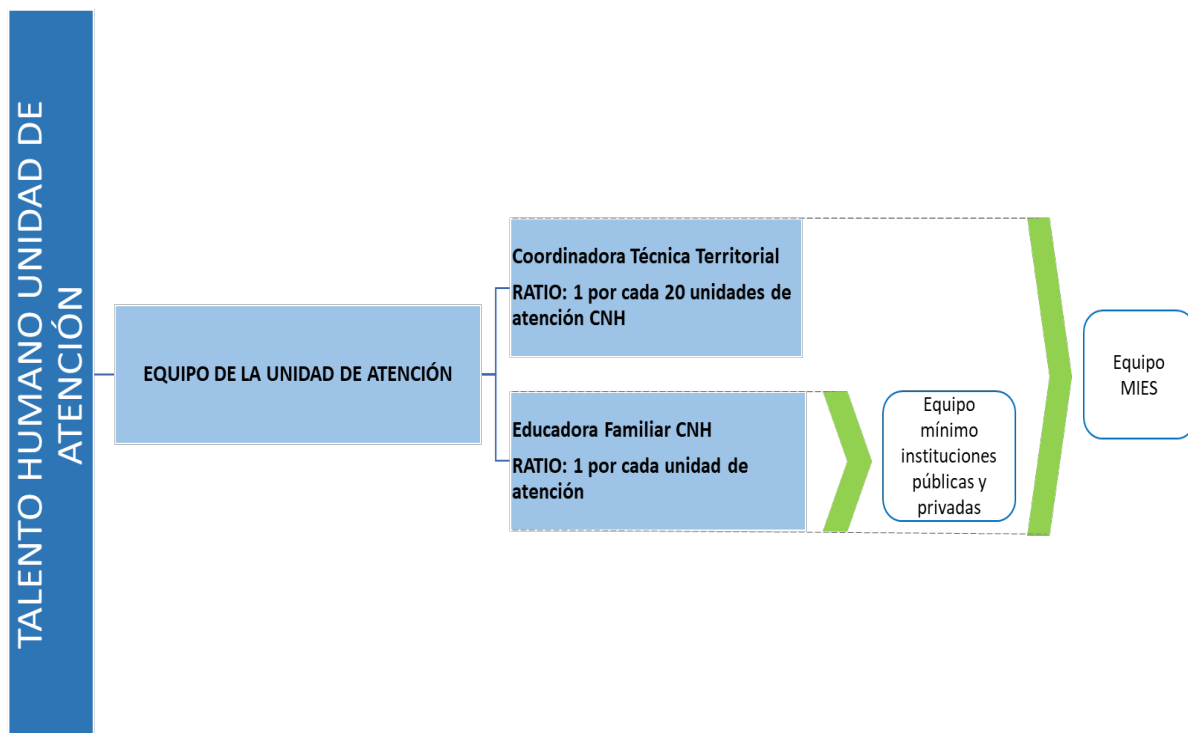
TALENTO HUMANO UNIDAD DE ATENCIÓN

EQUIPO DE LA UNIDAD DE ATENCIÓN

Coordinadora Técnica Territorial

RATIO: 1 por cada 20 unidades de atención CNH

Educadora Familiar CNH

RATIO: 1 por cada unidad de atención

Equipo mínimo instituciones públicas y privadas

Equipo MIES